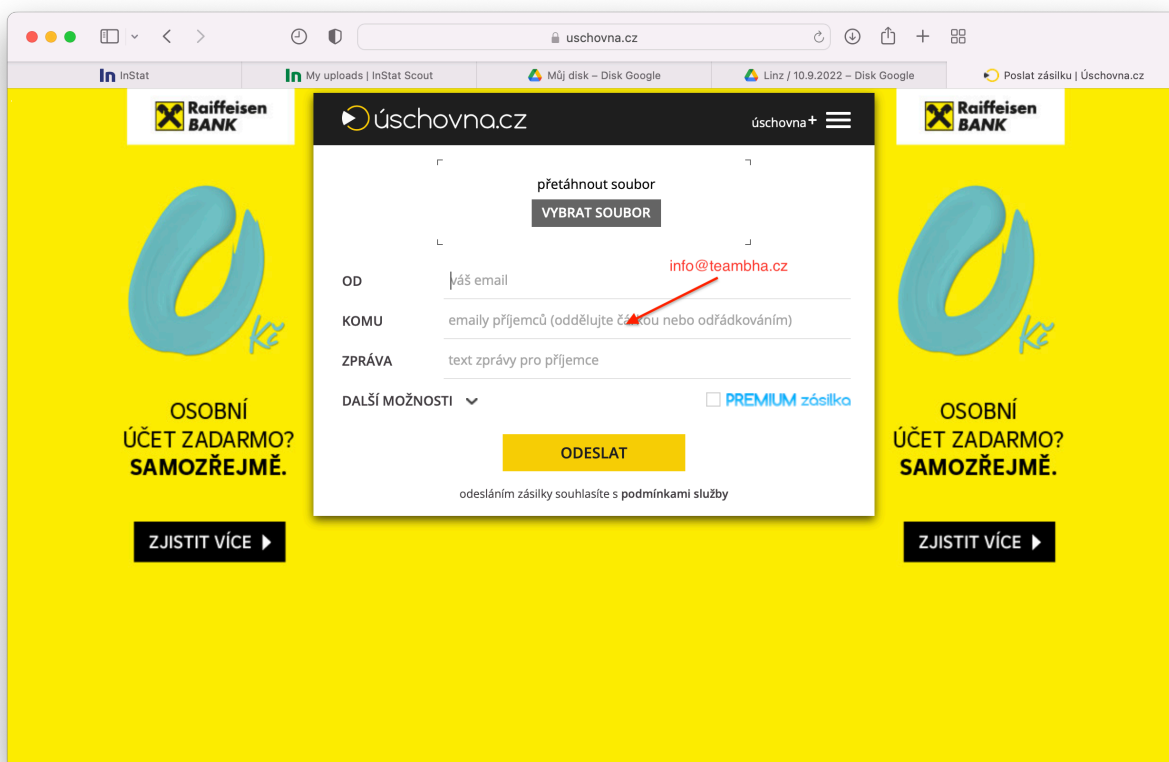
uschovna.cz

InStat | My uploads | InStat Scout | Můj disk – Disk Google | Linz / 10.9.2022 – Disk Google | Poslat zásilku | Úschovna.cz

Raiffeisen BANK

Kč

OSOBNÍ ÚČET ZADARMO? SAMOZŘEJMĚ.

ZJISTIT VÍCE

úschovna.cz

úschovna+

přetáhnout soubor

VYBRAT SOUBOR

info@teambha.cz

OD váš email

KOMU emaily příjemců (oddělujte čá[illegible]ou nebo odřádkováním)

ZPRÁVA text zprávy pro příjemce

DALŠÍ MOŽNOSTI

PREMIUM zásilka

ODESLAT

odesláním zásilky souhlasíte s podmínkami služby

Raiffeisen BANK

Kč

OSOBNÍ ÚČET ZADARMO? SAMOZŘEJMĚ.

ZJISTIT VÍCE